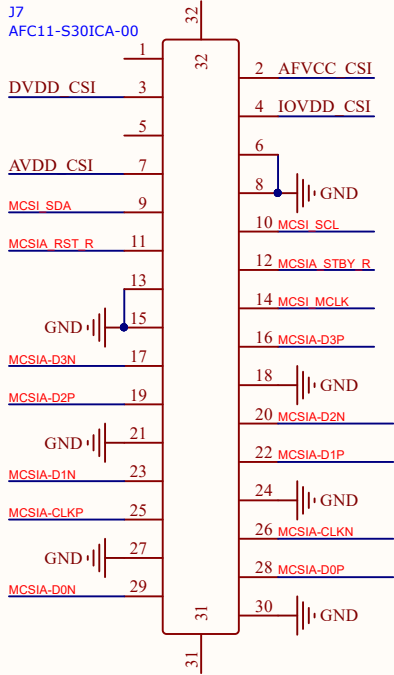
J7
AFC11-S30ICA-00
32
1
DVDD_CSI 3
5
AVDD_CSI 7
MCSI_SDA 9
MCSIA_RST_R 11
13
GND 15
MCSIA-D3N 17
MCSIA-D2P 19
GND 21
MCSIA-D1N 23
MCSIA-CLKP 25
GND 27
MCSIA-D0N 29
32
31
2 AFVCC_CSI
4 IOVDD_CSI
6
8 GND
10 MCSI_SCL
12 MCSIA_STBY_R
14 MCSI_MCLK
16 MCSIA-D3P
18 GND
20 MCSIA-D2N
22 MCSIA-D1P
24 GND
26 MCSIA-CLKN
28 MCSIA-D0P
30 GND
31